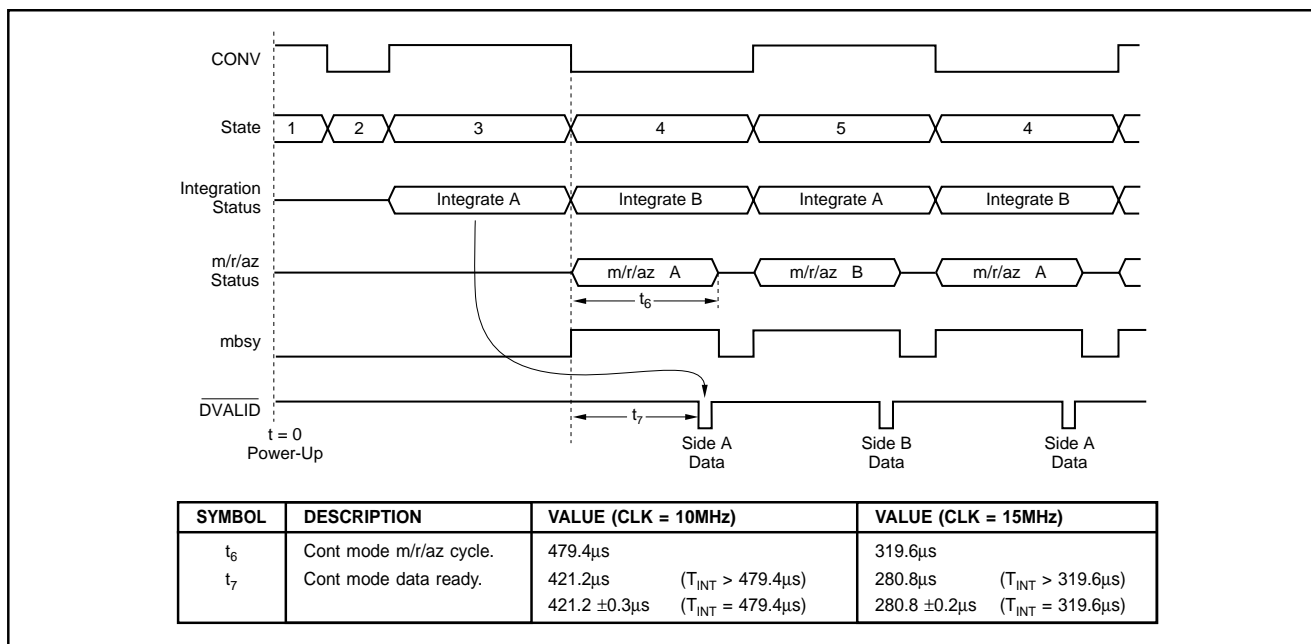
CONV

State 1 2 3 4 5 4

Integration Status Integrate A Integrate B Integrate A Integrate B

m/r/az Status m/r/az A m/r/az B m/r/az A

$t_6$

mbsy

$\overline{DVALID}$

$t_7$

t = 0 Power-Up

Side A Data

Side B Data

Side A Data

| SYMBOL | DESCRIPTION | VALUE (CLK = 10MHz) | VALUE (CLK = 15MHz) |
|---|---|---|---|
| $t_6$ | Cont mode m/r/az cycle. | 479.4µs | 319.6µs |
| $t_7$ | Cont mode data ready. | 421.2µs ($T_{INT}$ > 479.4µs)<br>421.2 ±0.3µs ($T_{INT}$ = 479.4µs) | 280.8µs ($T_{INT}$ > 319.6µs)<br>280.8 ±0.2µs ($T_{INT}$ = 319.6µs) |